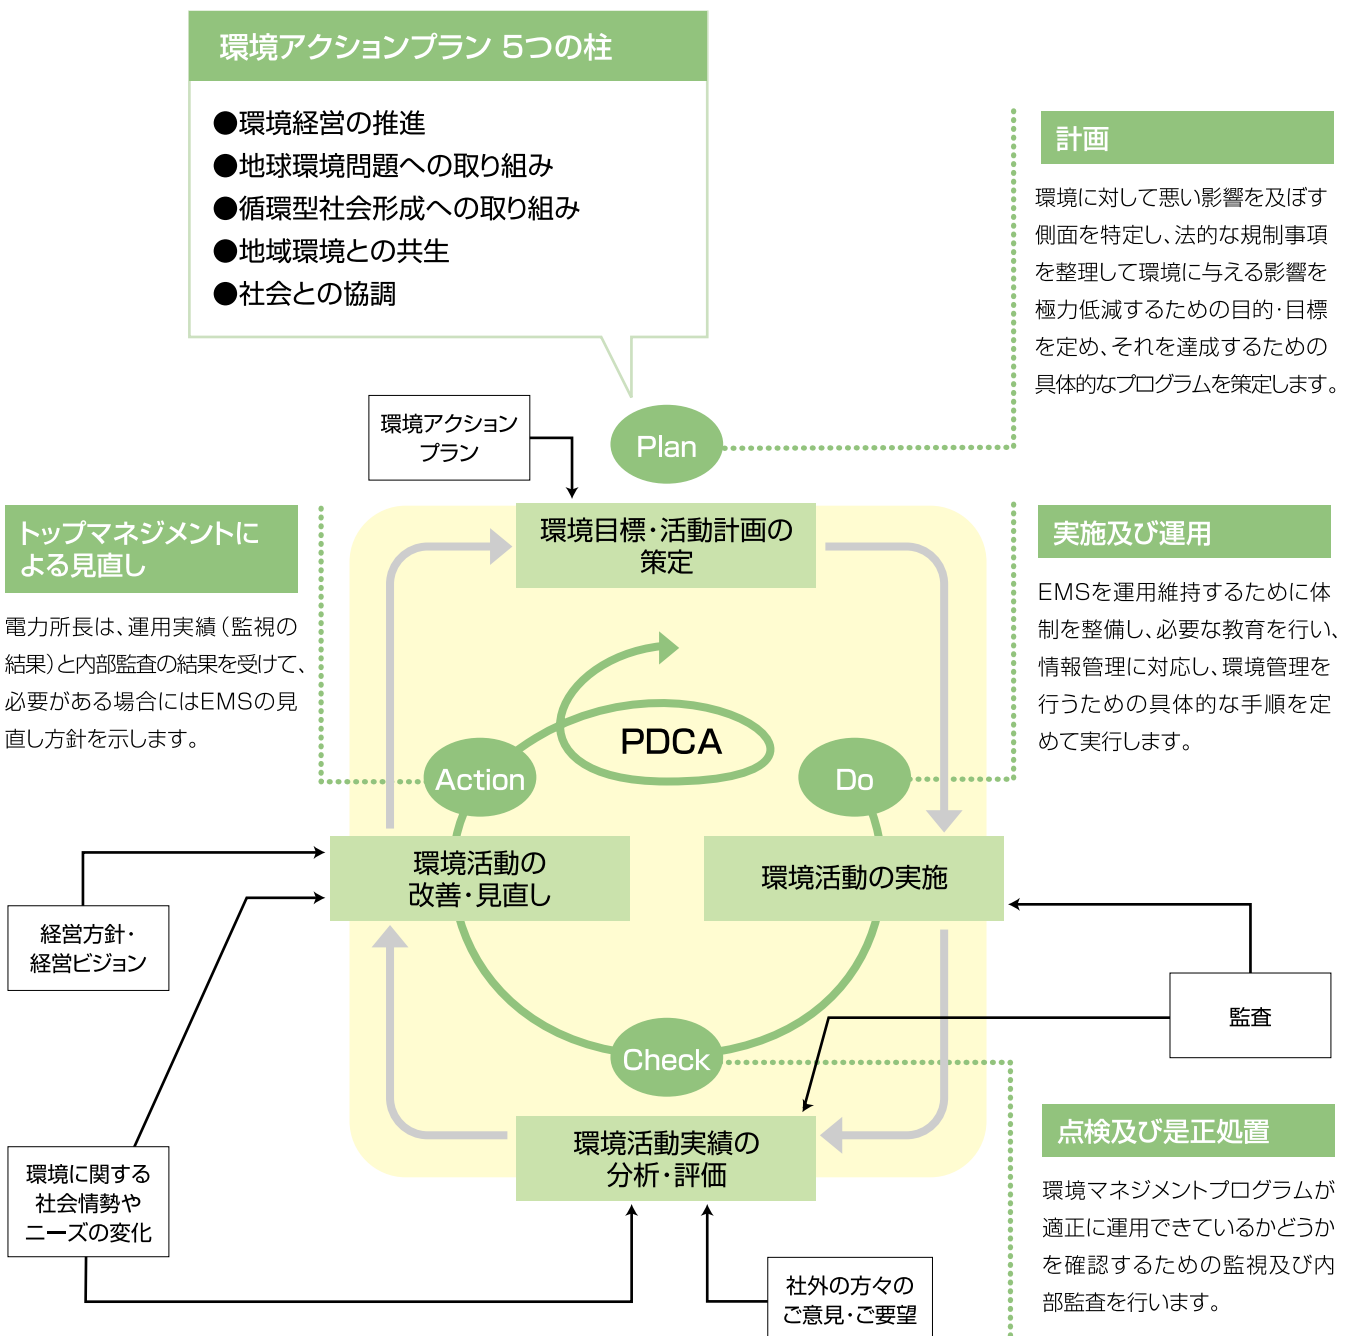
環境アクションプラン 5つの柱

●環境経営の推進
●地球環境問題への取り組み
●循環型社会形成への取り組み
●地域環境との共生
●社会との協調

計画

環境に対して悪い影響を及ぼす側面を特定し、法的な規制事項を整理して環境に与える影響を極力低減するための目的・目標を定め、それを達成するための具体的なプログラムを策定します。

環境アクションプラン

Plan

トップマネジメントによる見直し

電力所長は、運用実績（監視の結果）と内部監査の結果を受けて、必要がある場合にはEMSの見直し方針を示します。

環境目標・活動計画の策定

実施及び運用

EMSを運用維持するために体制を整備し、必要な教育を行い、情報管理に対応し、環境管理を行うための具体的な手順を定めて実行します。

PDCA

Action

Do

環境活動の改善・見直し

環境活動の実施

経営方針・経営ビジョン

監査

Check

環境活動実績の分析・評価

点検及び是正処置

環境マネジメントプログラムが適正に運用できているかどうかを確認するための監視及び内部監査を行います。

環境に関する社会情勢やニーズの変化

社外の方々のご意見・ご要望